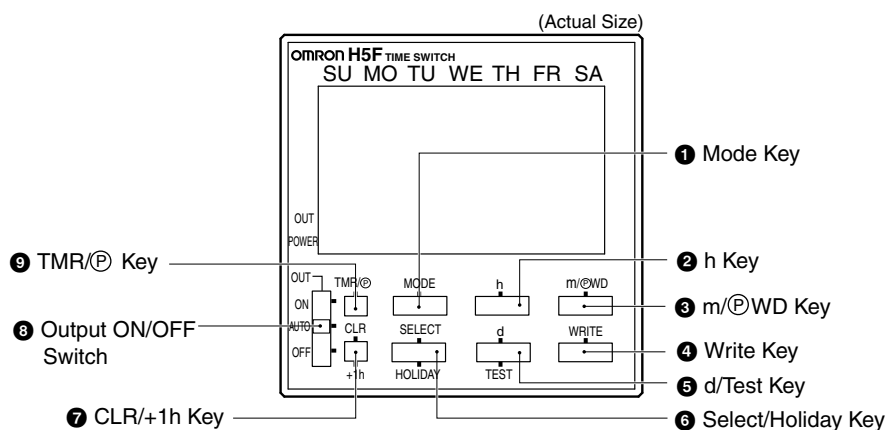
(Actual Size)

OMRON H5F TIME SWITCH

SU MO TU WE TH FR SA

OUT

POWER

❶ Mode Key

❾ TMR/Ⓟ Key

❷ h Key

OUT

TMR/Ⓟ

MODE

h

m/ⓅWD

ON

❸ m/ⓅWD Key

❽ Output ON/OFF Switch

AUTO

CLR

SELECT

d

WRITE

OFF

❹ Write Key

+1h

HOLIDAY

TEST

❺ d/Test Key

❼ CLR/+1h Key

❻ Select/Holiday Key